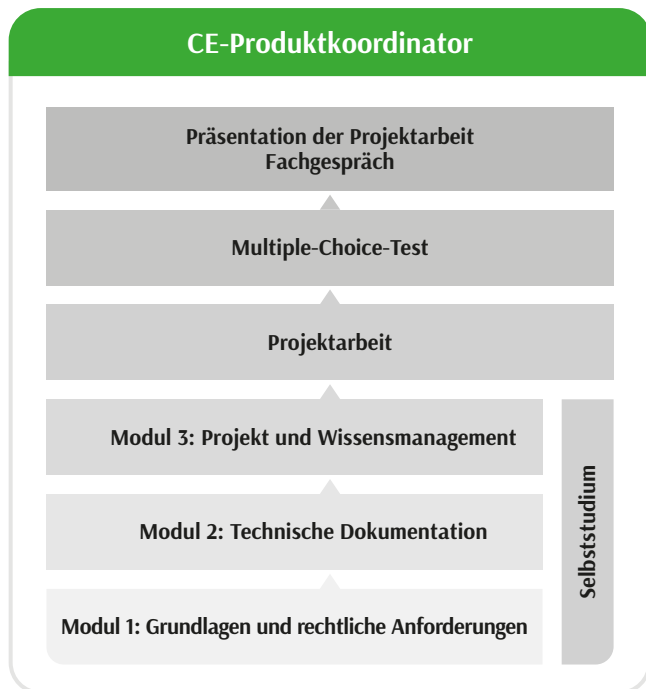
CE-Produktkoordinator

Präsentation der Projektarbeit
Fachgespräch

Multiple-Choice-Test

Projektarbeit

Modul 3: Projekt und Wissensmanagement

Modul 2: Technische Dokumentation

Modul 1: Grundlagen und rechtliche Anforderungen

Selbststudium